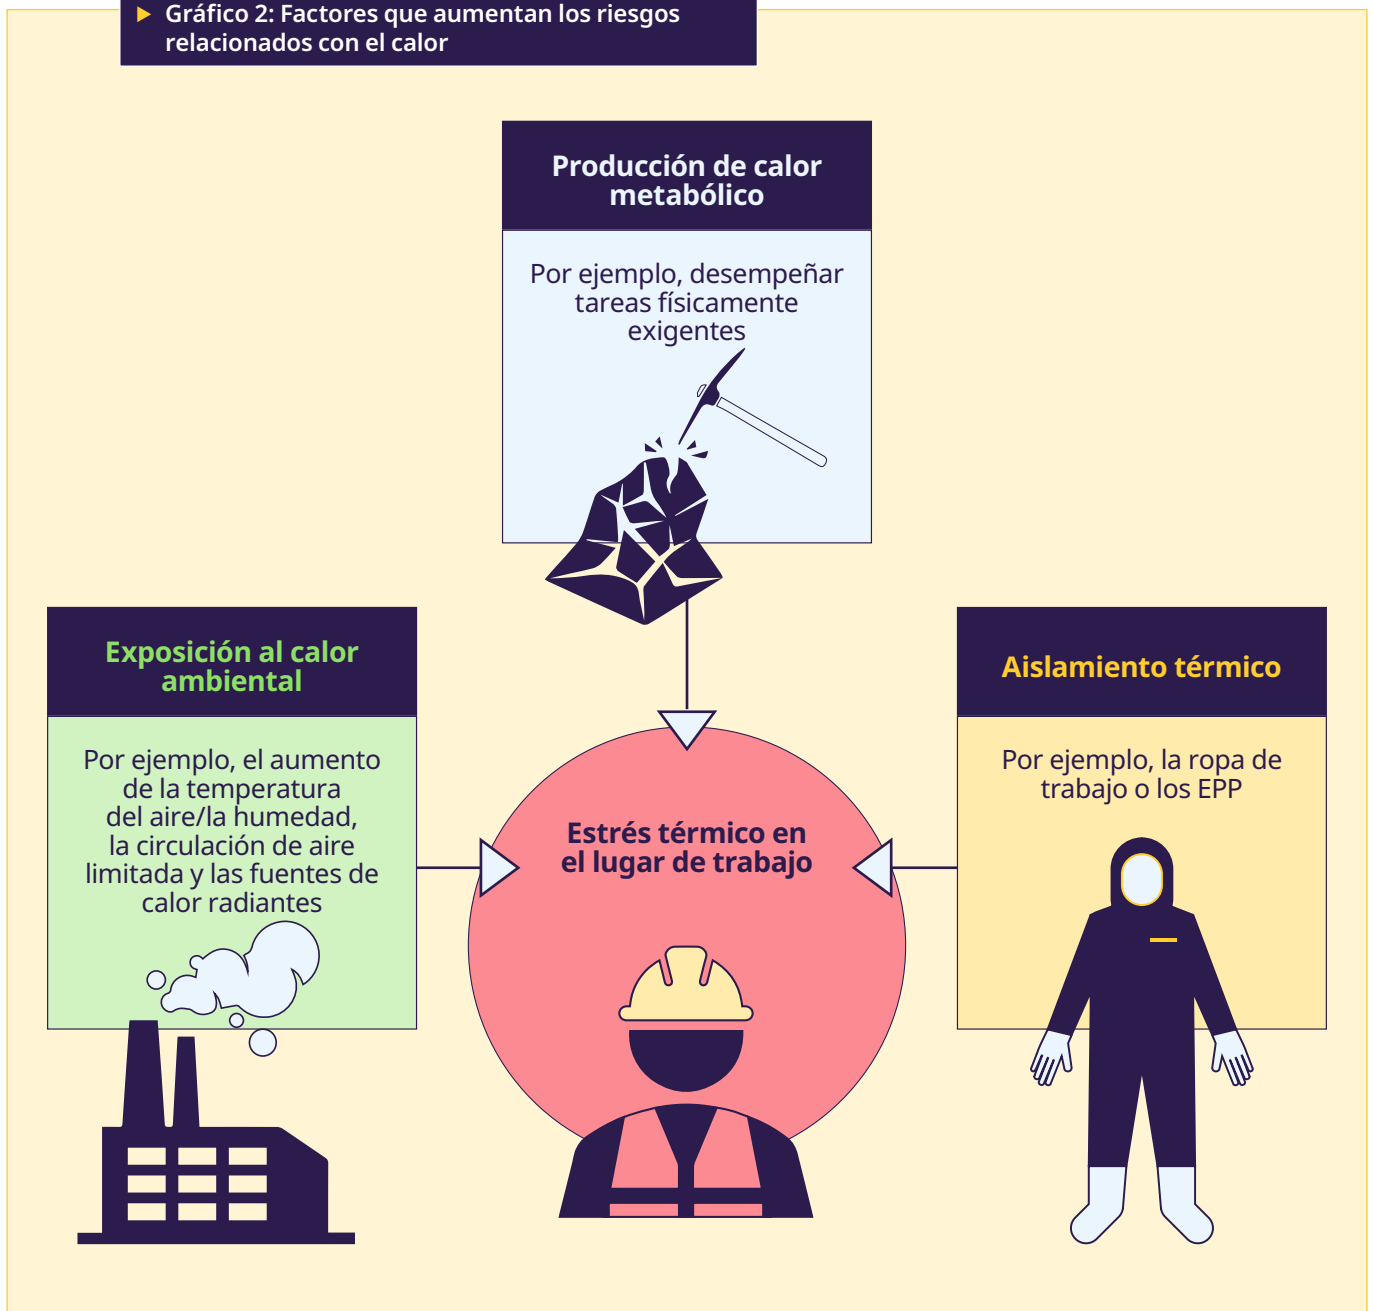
Gráfico 2: Factores que aumentan los riesgos relacionados con el calor

Producción de calor metabólico

Por ejemplo, desempeñar tareas físicamente exigentes

Exposición al calor ambiental

Por ejemplo, el aumento de la temperatura del aire/la humedad, la circulación de aire limitada y las fuentes de calor radiantes

Estrés térmico en el lugar de trabajo

Aislamiento térmico

Por ejemplo, la ropa de trabajo o los EPP